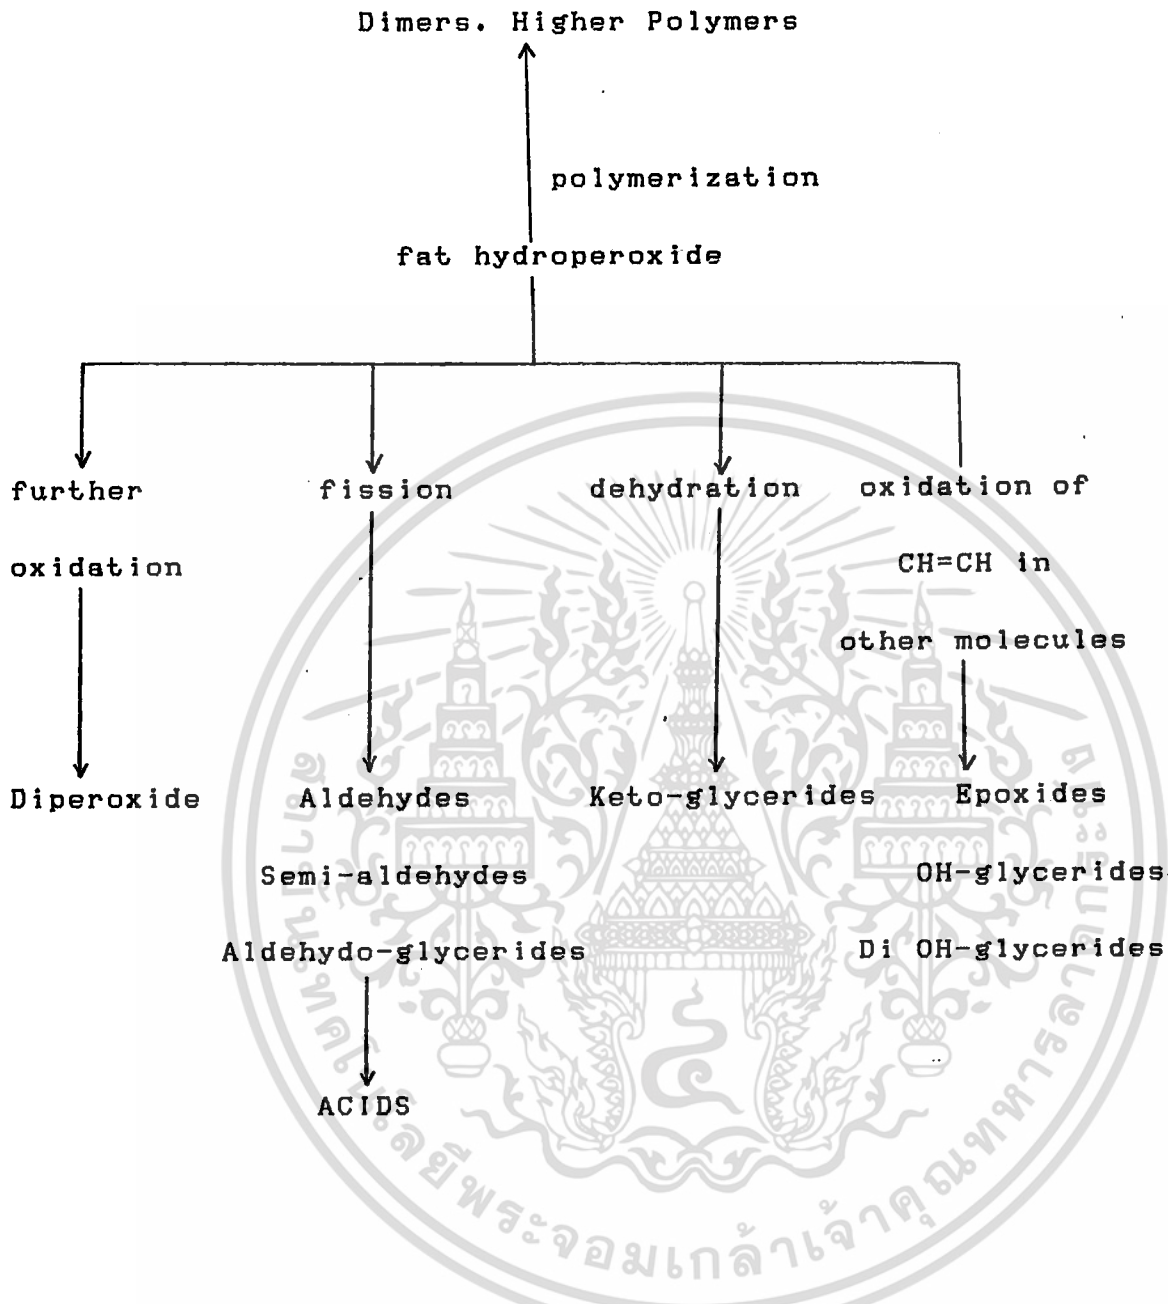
Dimers. Higher Polymers

polymerization

fat hydroperoxide

further oxidation

Diperoxide

fission

Aldehydes

Semi-aldehydes

Aldehydo-glycerides

ACIDS

dehydration

Keto-glycerides

oxidation of CH=CH in other molecules

Epoxides

OH-glycerides

Di OH-glycerides

สถาบันเทคโนโลยีพระจอมเกล้าเจ้าคุณทหารลาดกระบัง